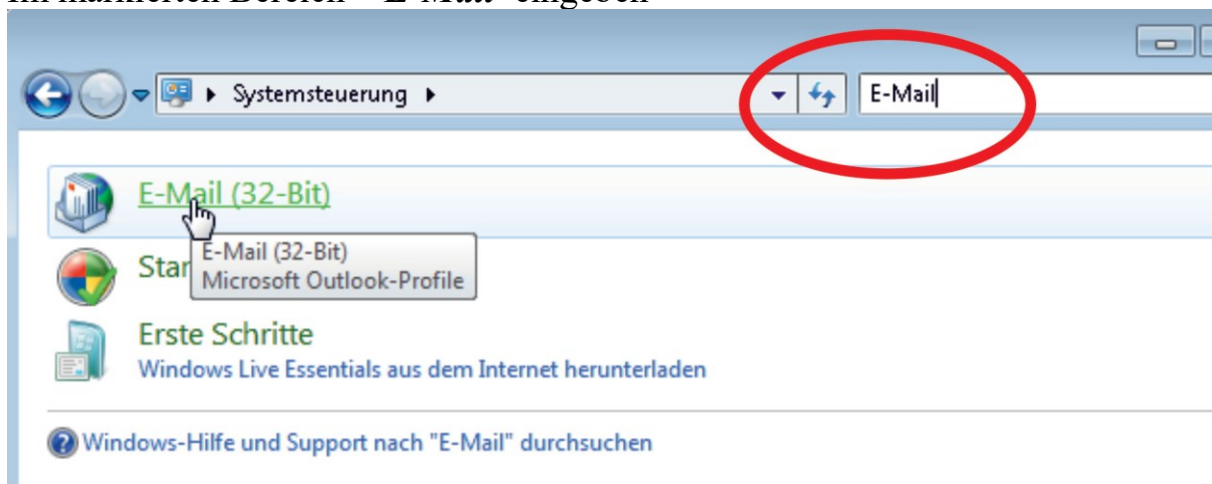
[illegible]

Systemsteuerung

E-Mail

E-Mail (32-Bit)

E-Mail (32-Bit)
Microsoft Outlook-Profile

Star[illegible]

Erste Schritte
Windows Live Essentials aus dem Internet herunterladen

Windows-Hilfe und Support nach "E-Mail" durchsuchen